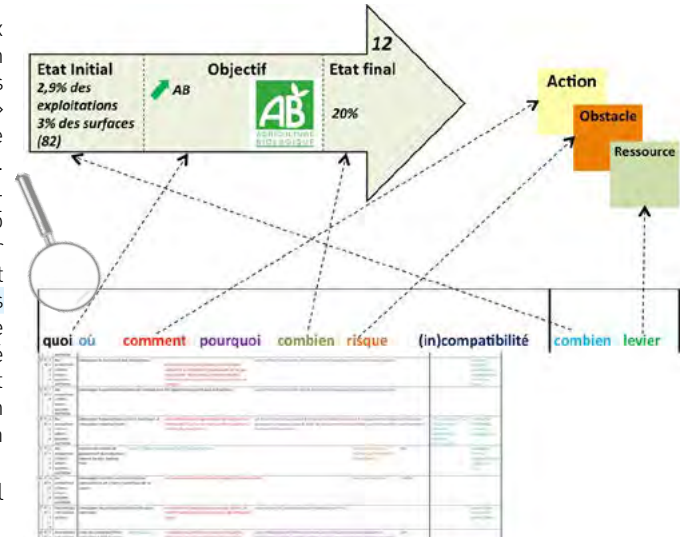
12

Etat Initial
2,9% des exploitations
3% des surfaces
(82)

Objectif
AB

AB
AGRICULTURE BIOLOGIQUE

Etat final
20%

Action
Obstacle
Ressource

quoi où comment pourquoi combien risque (in)compatibilité combien levier

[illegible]